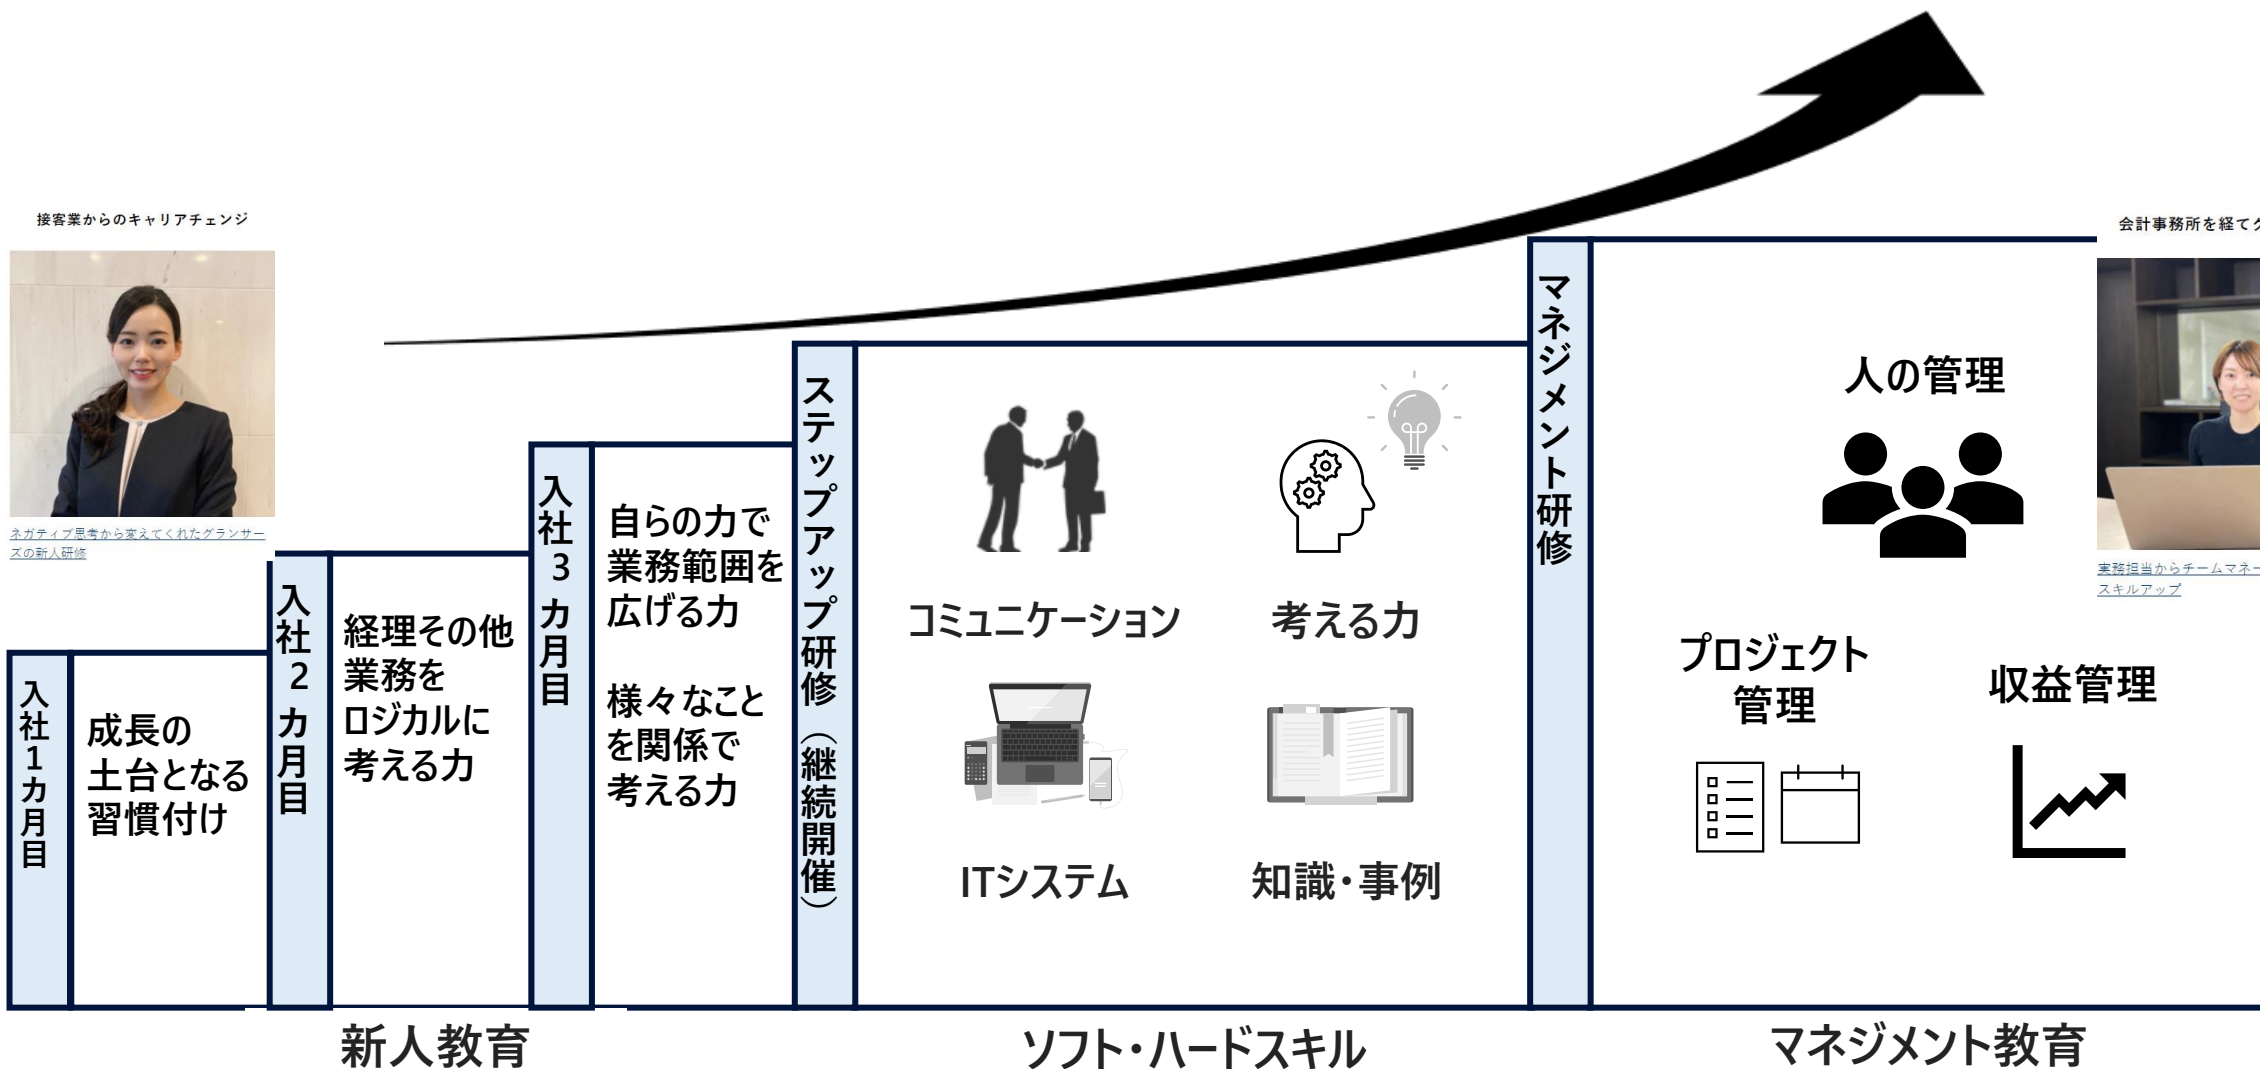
接客業からのキャリアチェンジ

ネガティブ思考から変えてくれたグランサーズの新人研修

入社1カ月目

成長の土台となる習慣付け

入社2カ月目

経理その他業務をロジカルに考える力

入社3カ月目

自らの力で業務範囲を広げる力

様々なことを関係で考える力

ステップアップ研修（継続開催）

コミュニケーション

考える力

ITシステム

知識・事例

マネジメント研修

人の管理

プロジェクト管理

収益管理

会計事務所を経て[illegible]

実務担当からチームマネ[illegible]スキルアップ

新人教育

ソフト・ハードスキル

マネジメント教育